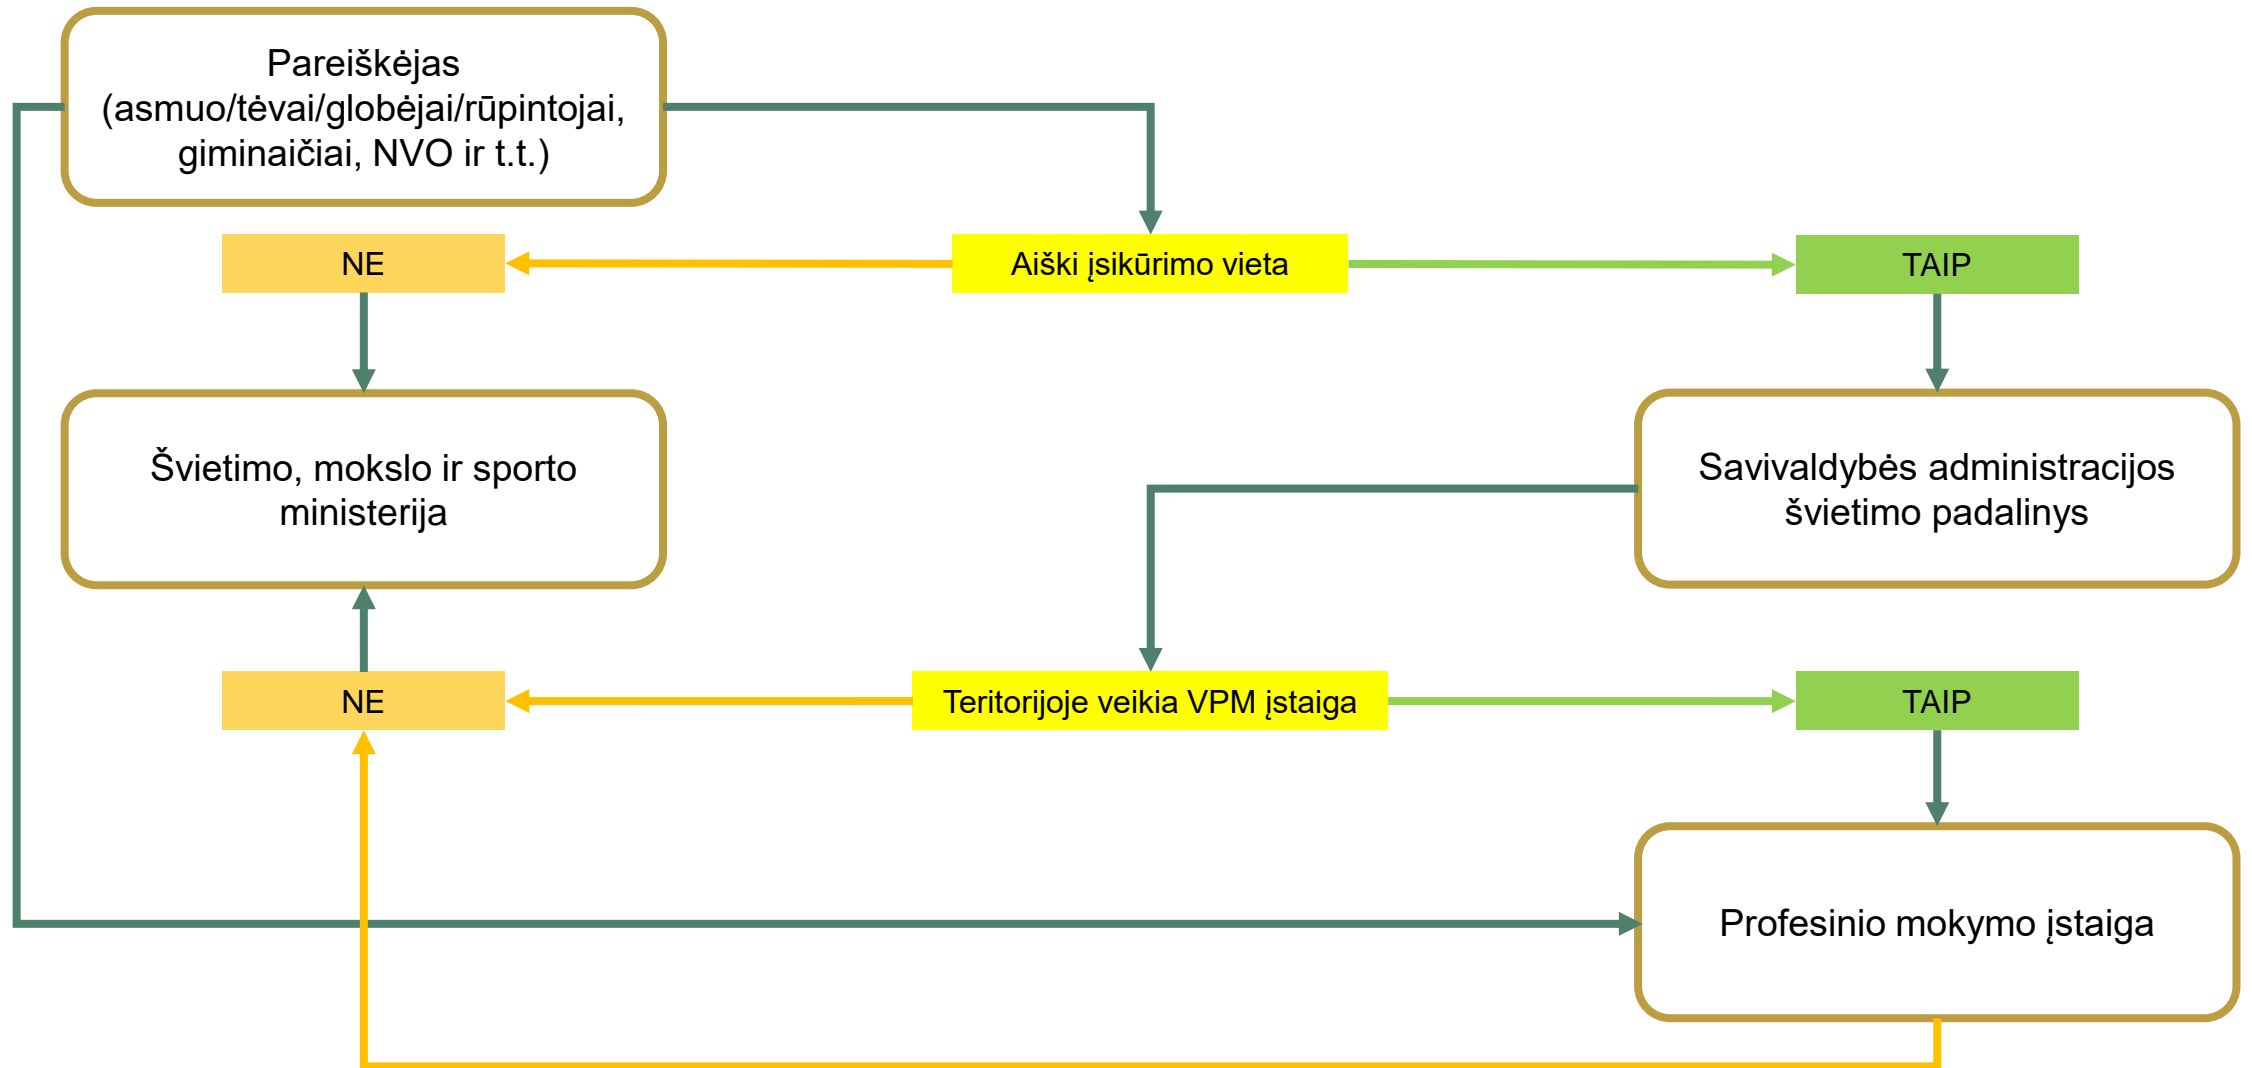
Pareiškėjas (asmuo/tėvai/globėjai/rūpintojai, giminaičiai, NVO ir t.t.)

NE

Aiški įsikūrimo vieta

TAIP

Švietimo, mokslo ir sporto ministerija

Savivaldybės administracijos švietimo padalinys

NE

Teritorijoje veikia VPM įstaiga

TAIP

Profesinio mokymo įstaiga